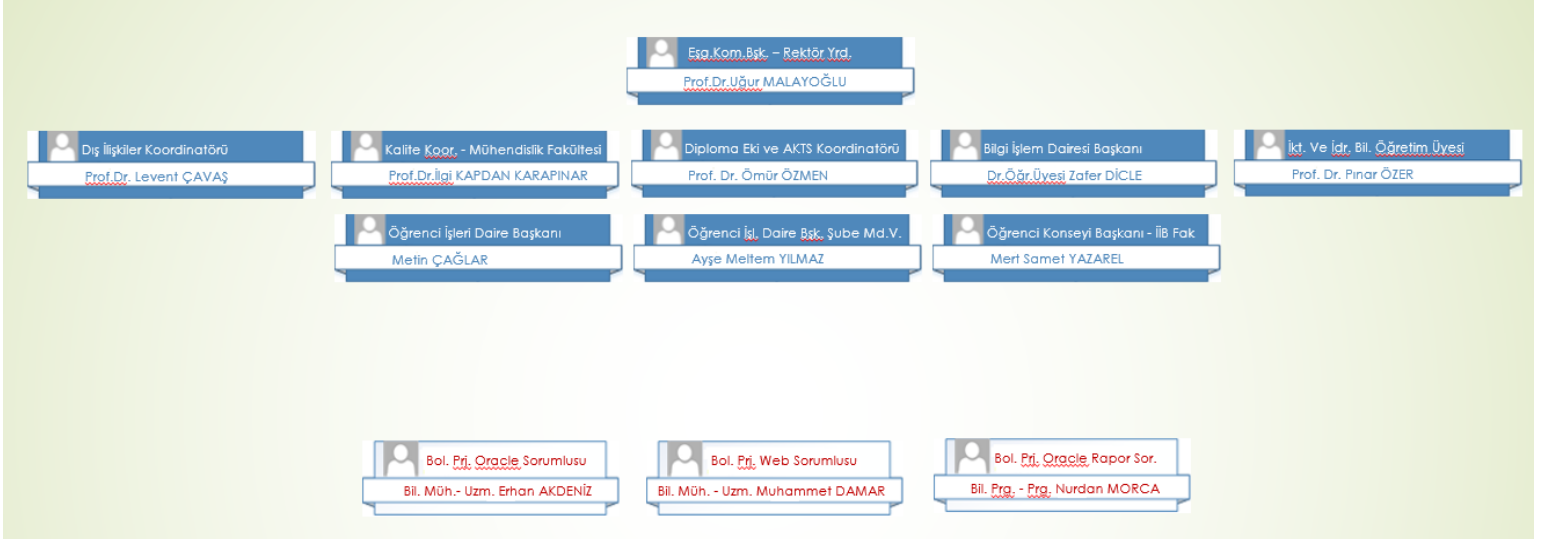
Eşg.Kom.Bşk. – Rektör Yrd.
Prof.Dr.Uğur MALAYOĞLU

Dış İlişkiler Koordinatörü
Prof.Dr. Levent ÇAVAŞ

Kalite Koor. - Mühendislik Fakültesi
Prof.Dr.İlgi KAPDAN KARAPINAR

Diploma Eki ve AKTS Koordinatörü
Prof. Dr. Ömür ÖZMEN

Bilgi İşlem Dairesi Başkanı
Dr.Öğr.Üyesi Zafer DİCLE

İkt. Ve İdr. Bil. Öğretim Üyesi
Prof. Dr. Pınar ÖZER

Öğrenci İşleri Daire Başkanı
Metin ÇAĞLAR

Öğrenci İşl. Daire Bşk. Şube Md.V.
Ayşe Meltem YILMAZ

Öğrenci Konseyi Başkanı - İİB Fak
Mert Samet YAZAREL

Bol. Prj. Oracle Sorumlusu
Bil. Müh.- Uzm. Erhan AKDENİZ

Bol. Prj. Web Sorumlusu
Bil. Müh. - Uzm. Muhammet DAMAR

Bol. Prj. Oracle Rapor Sor.
Bil. Prg. - Prg. Nurdan MORCA